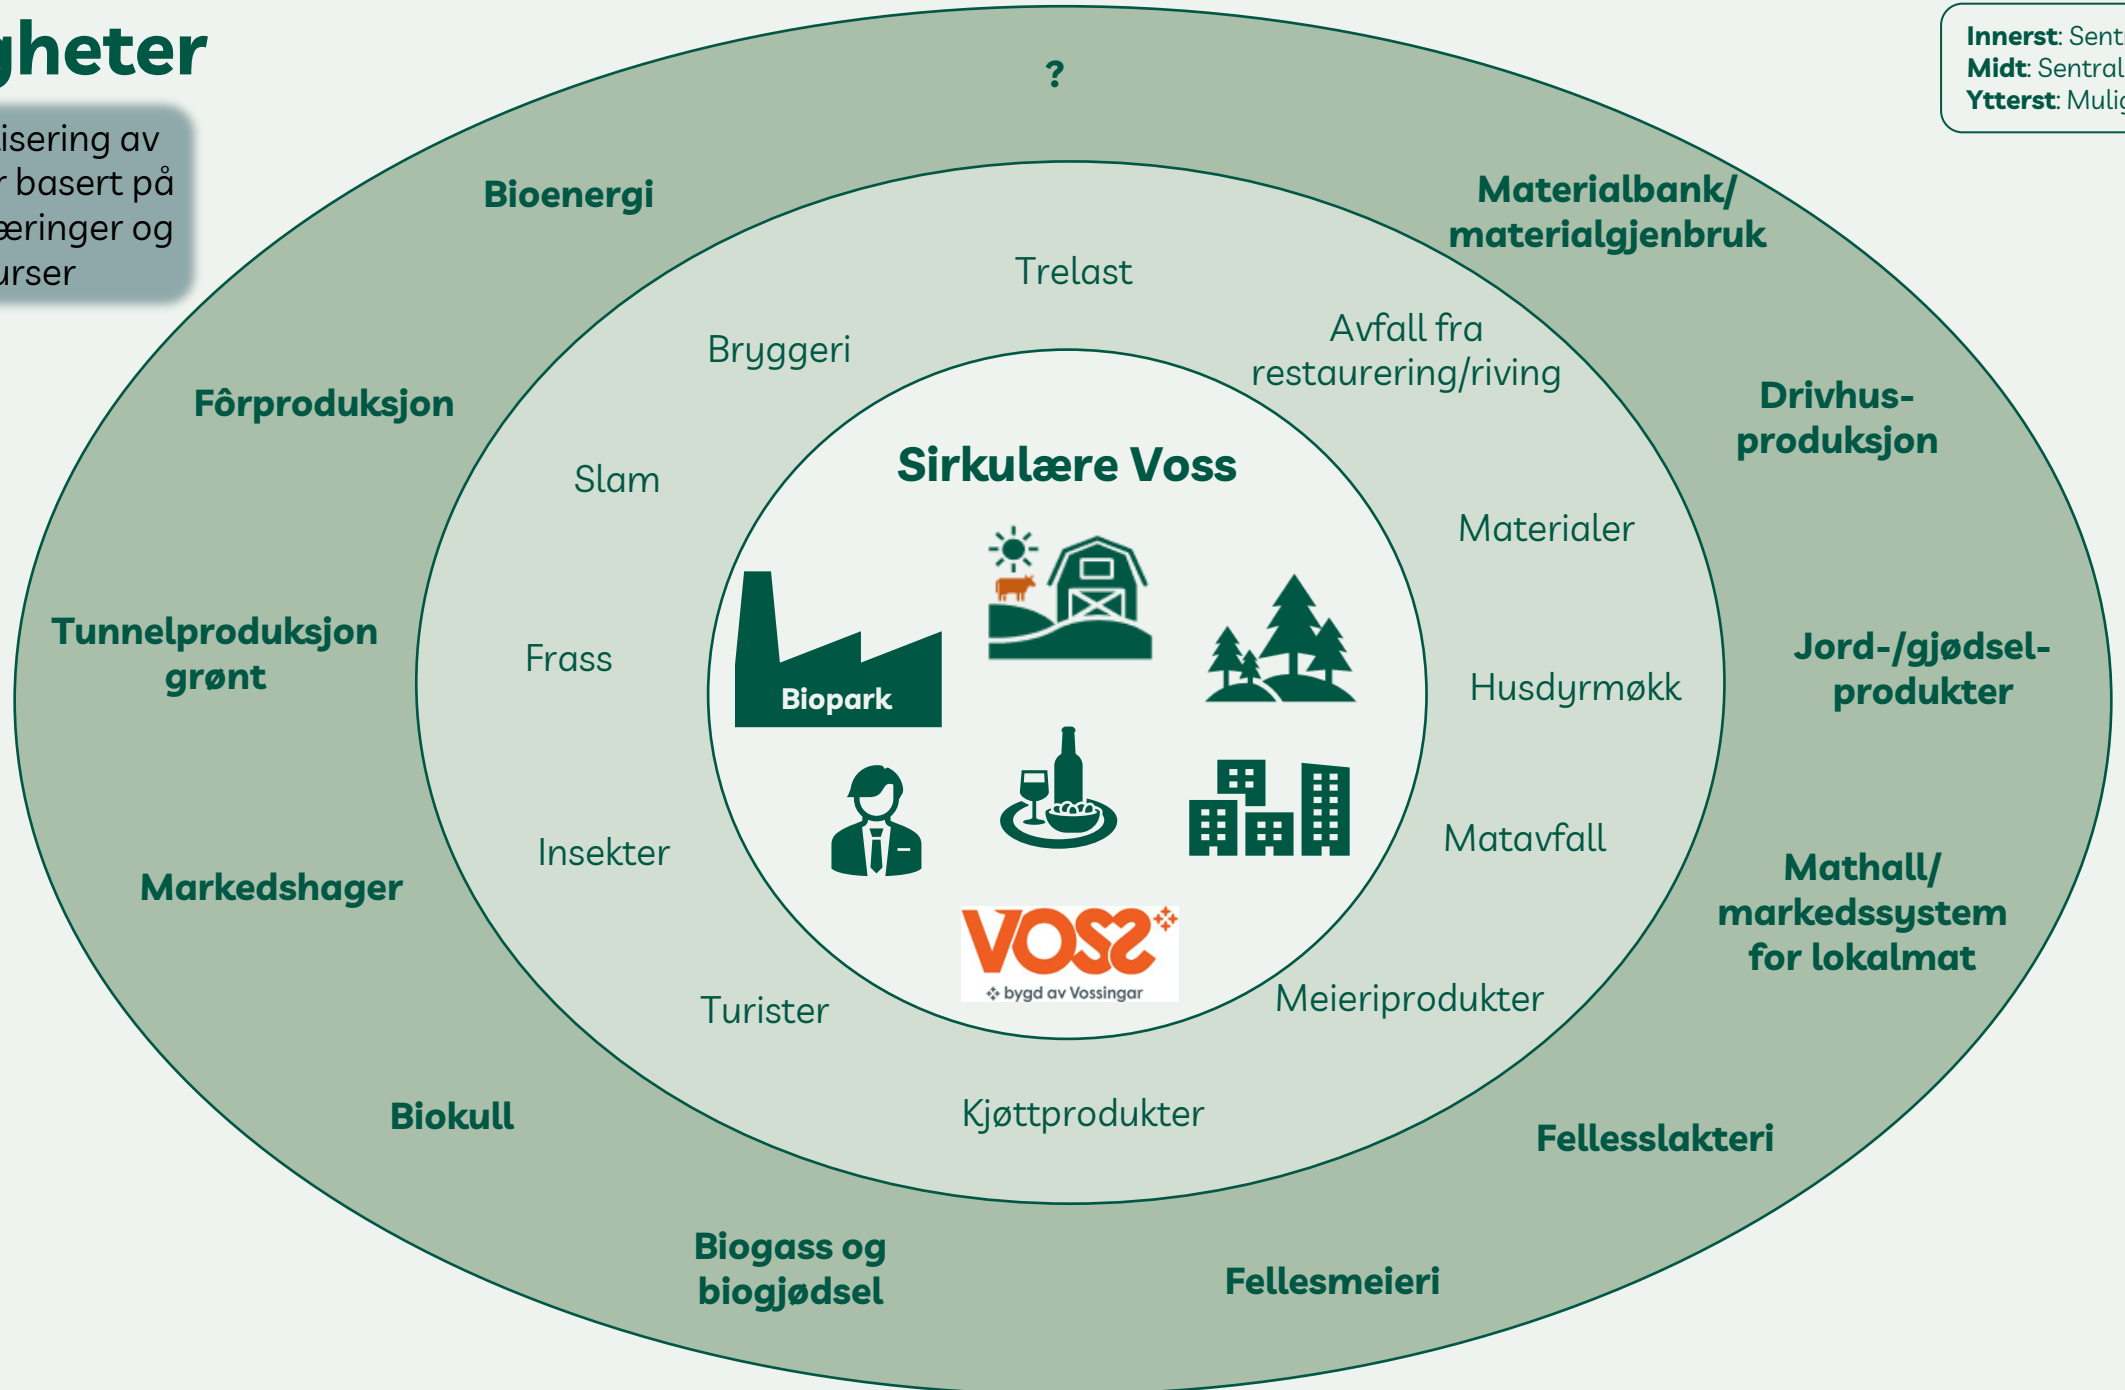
gheter

isering av r basert på æringer og urser

Innerst: Sent
Midt: Sentral
Ytterst: Mulig

?

Bioenergi

Materialbank/ materialgjenbruk

Trelast

Bryggeri

Avfall fra restaurering/riving

Fôrproduksjon

Drivhus-produksjon

Slam

Sirkulære Voss

Materialer

Tunnelproduksjon grønt

Frass

Biopark

Husdyrmøkk

Jord-/gjødsel-produkter

Insekter

Matavfall

Markedshager

Mathall/ markedssystem for lokalmat

VOSS
bygd av Vossingar

Turister

Meieriprodukter

Biokull

Kjøttprodukter

Fellesslakteri

Biogass og biogjødsel

Fellesmeieri